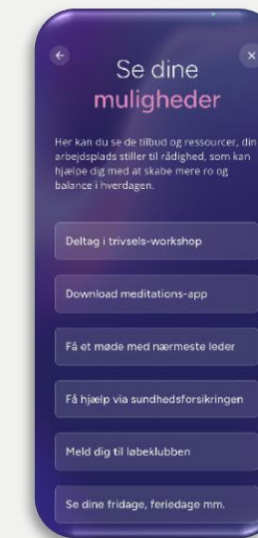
Se dine muligheder

Her kan du se de tilbud og ressourcer, din arbejdsplads stiller til rådighed, som kan hjælpe dig med at skabe mere ro og balance i hverdagen.

Deltag i trivsels-workshop

Download meditations-app

Få et møde med nærmeste leder

Få hjælp via sundhedsforsikringen

Meld dig til løbeklubben

Se dine fridage, feriedage mm.